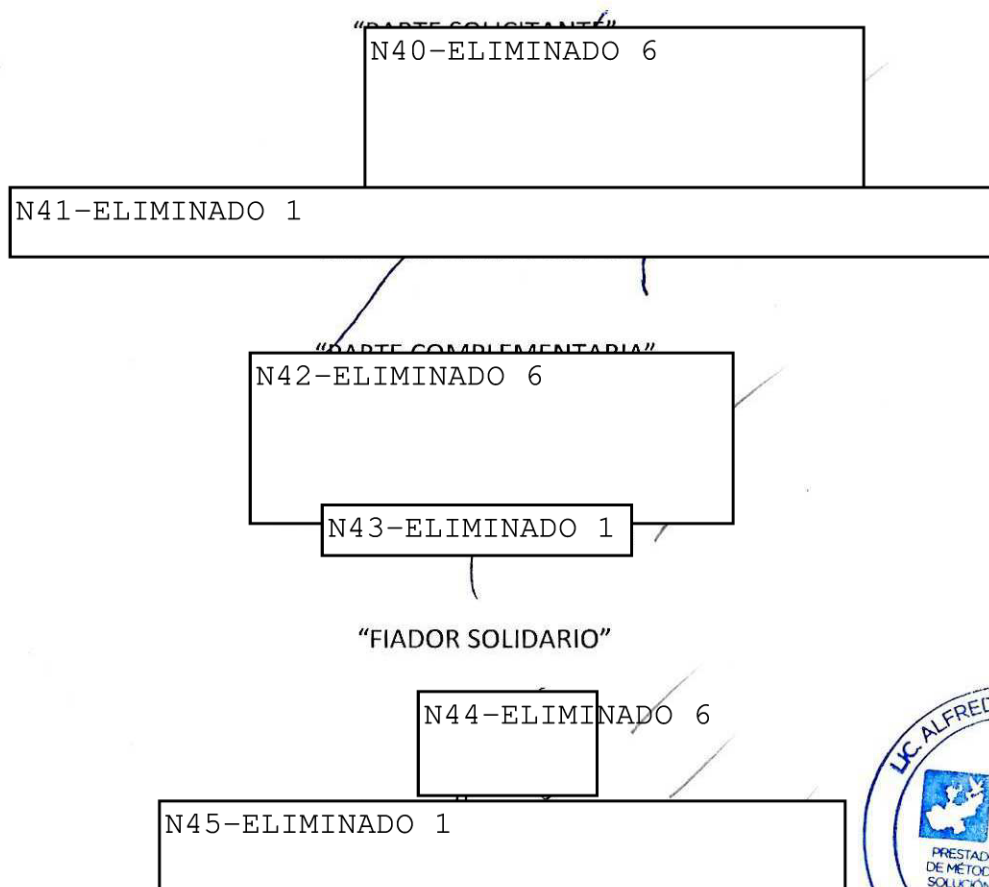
"PARTE SOLICITANTE"

N40-ELIMINADO 6

N41-ELIMINADO 1

"PARTE COMPLEMENTARIA"

N42-ELIMINADO 6

N43-ELIMINADO 1

"FIADOR SOLIDARIO"

N44-ELIMINADO 6

N45-ELIMINADO 1

LIC. ALFRED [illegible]
PRESTAD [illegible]
DE MÉTOD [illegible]
SOLUCIÓN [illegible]